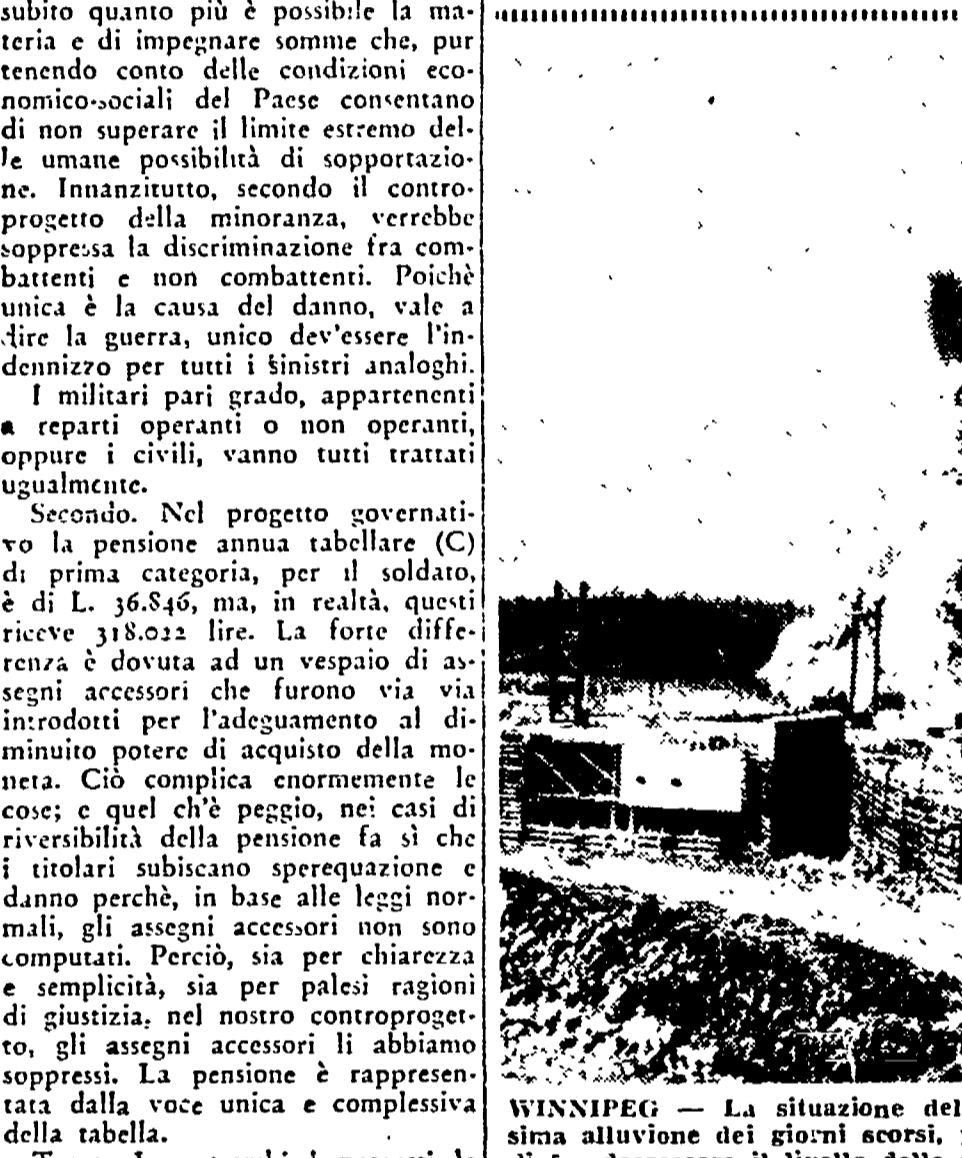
subito quanto più è possibile la materia e di impegnare somme che, pur tenendo conto delle condizioni economico-sociali del Paese consentano di non superare il limite estremo delle umane possibilità di sopportazione. Innanzitutto, secondo il controprogetto della minoranza, verrebbe soppressa la discriminazione fra combattenti e non combattenti. Poichè unica è la causa del danno, vale a dire la guerra, unico dev'essere l'indennizzo per tutti i sinistri analoghi.

I militari pari grado, appartenenti a reparti operanti o non operanti, oppure i civili, vanno tutti trattati ugualmente.

Secondo. Nel progetto governativo la pensione annua tabellare (C) di prima categoria, per il soldato, è di L. 36.846, ma, in realtà, questi riceve 318.022 lire. La forte differenza è dovuta ad un vespaio di assegni accessori che furono via via introdotti per l'adeguamento al diminuito potere di acquisto della moneta. Ciò complica enormemente le cose; e quel ch'è peggio, nei casi di riversibilità della pensione fa sì che i titolari subiscano sperequazione e danno perchè, in base alle leggi normali, gli assegni accessori non sono computati. Perciò, sia per chiarezza e semplicità, sia per palesi ragioni di giustizia, nel nostro controprogetto, gli assegni accessori li abbiamo soppressi. La pensione è rappresentata dalla voce unica e complessiva della tabella.

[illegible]

WINNIPEG — La situazione del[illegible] sima alluvione dei giorni scorsi, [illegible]
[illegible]